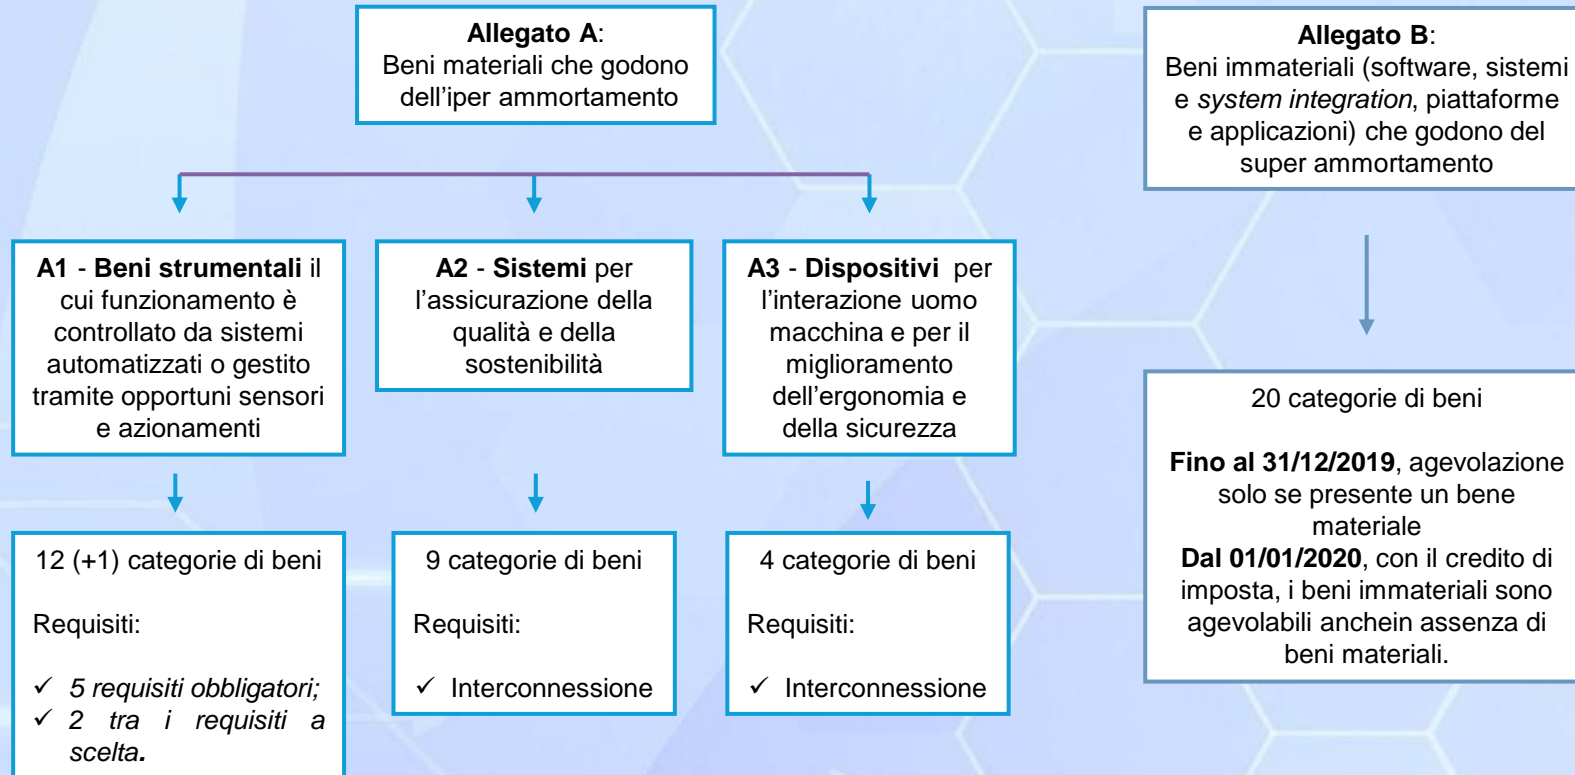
**Allegato A**:
Beni materiali che godono dell'iper ammortamento

**A1** - **Beni strumentali** il cui funzionamento è controllato da sistemi automatizzati o gestito tramite opportuni sensori e azionamenti

12 (+1) categorie di beni

Requisiti:

✓ *5 requisiti obbligatori;*
✓ *2 tra i requisiti a scelta.*

**A2** - **Sistemi** per l'assicurazione della qualità e della sostenibilità

9 categorie di beni

Requisiti:

✓ Interconnessione

**A3** - **Dispositivi** per l'interazione uomo macchina e per il miglioramento dell'ergonomia e della sicurezza

4 categorie di beni

Requisiti:

✓ Interconnessione

**Allegato B**:
Beni immateriali (software, sistemi e *system integration*, piattaforme e applicazioni) che godono del super ammortamento

20 categorie di beni

**Fino al 31/12/2019**, agevolazione solo se presente un bene materiale
**Dal 01/01/2020**, con il credito di imposta, i beni immateriali sono agevolabili anchein assenza di beni materiali.